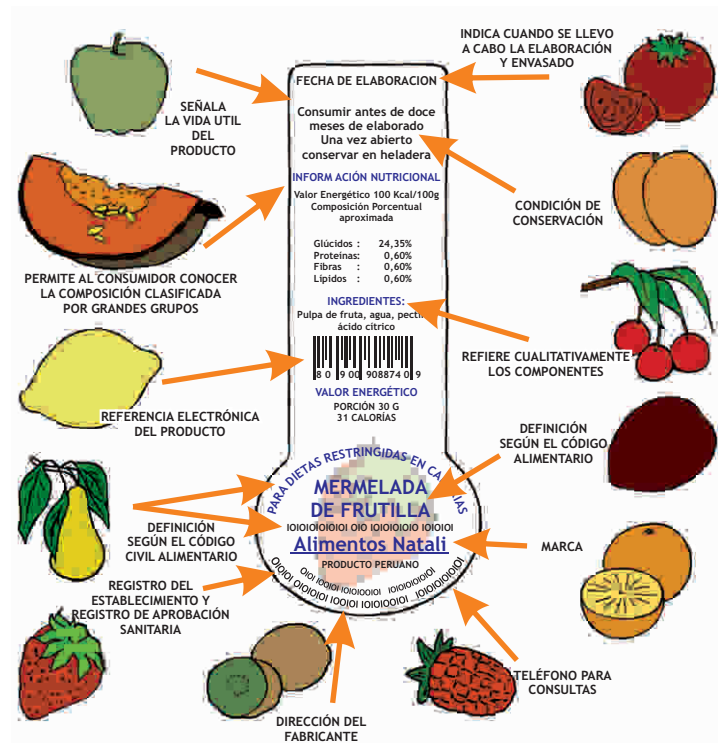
INDICA CUANDO SE LLEVO A CABO LA ELABORACIÓN Y ENVASADO

FECHA DE ELABORACION

SEÑALA LA VIDA UTIL DEL PRODUCTO

Consumir antes de doce meses de elaborado
Una vez abierto conservar en heladera

INFORM ACIÓN NUTRICIONAL
Valor Energético 100 Kcal/100g
Composición Porcentual aproximada

| | |
|---|---|
| Glúcidos : | 24,35% |
| Proteínas: | 0,60% |
| Fibras : | 0,60% |
| Lípidos : | 0,60% |

CONDICIÓN DE CONSERVACIÓN

PERMITE AL CONSUMIDOR CONOCER LA COMPOSICIÓN CLASIFICADA POR GRANDES GRUPOS

INGREDIENTES:
Pulpa de fruta, agua, pecti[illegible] ácido cítrico

8 0 9 0 0 9 0 8 8 7 4 0 9

REFIERE CUALITATIVAMENTE LOS COMPONENTES

REFERENCIA ELECTRÓNICA DEL PRODUCTO

VALOR ENERGÉTICO
PORCIÓN 30 G
31 CALORÍAS

DEFINICIÓN SEGÚN EL CÓDIGO ALIMENTARIO

PARA DIETAS RESTRINGIDAS EN CALORIAS

MERMELADA DE FRUTILLA

IOIOIOIOIOIOI OIO IOIOIOIOIO IOIOIOI

DEFINICIÓN SEGÚN EL CÓDIGO CIVIL ALIMENTARIO

Alimentos Natali

MARCA

PRODUCTO PERUANO

REGISTRO DEL ESTABLECIMIENTO Y REGISTRO DE APROBACIÓN SANITARIA

OIOIOI OIOIOIOIOI IOOIOI IOIOIOIOIOI IOIOIOIOIOI OIOI IOIOIOIOI

TELÉFONO PARA CONSULTAS

DIRECCIÓN DEL FABRICANTE